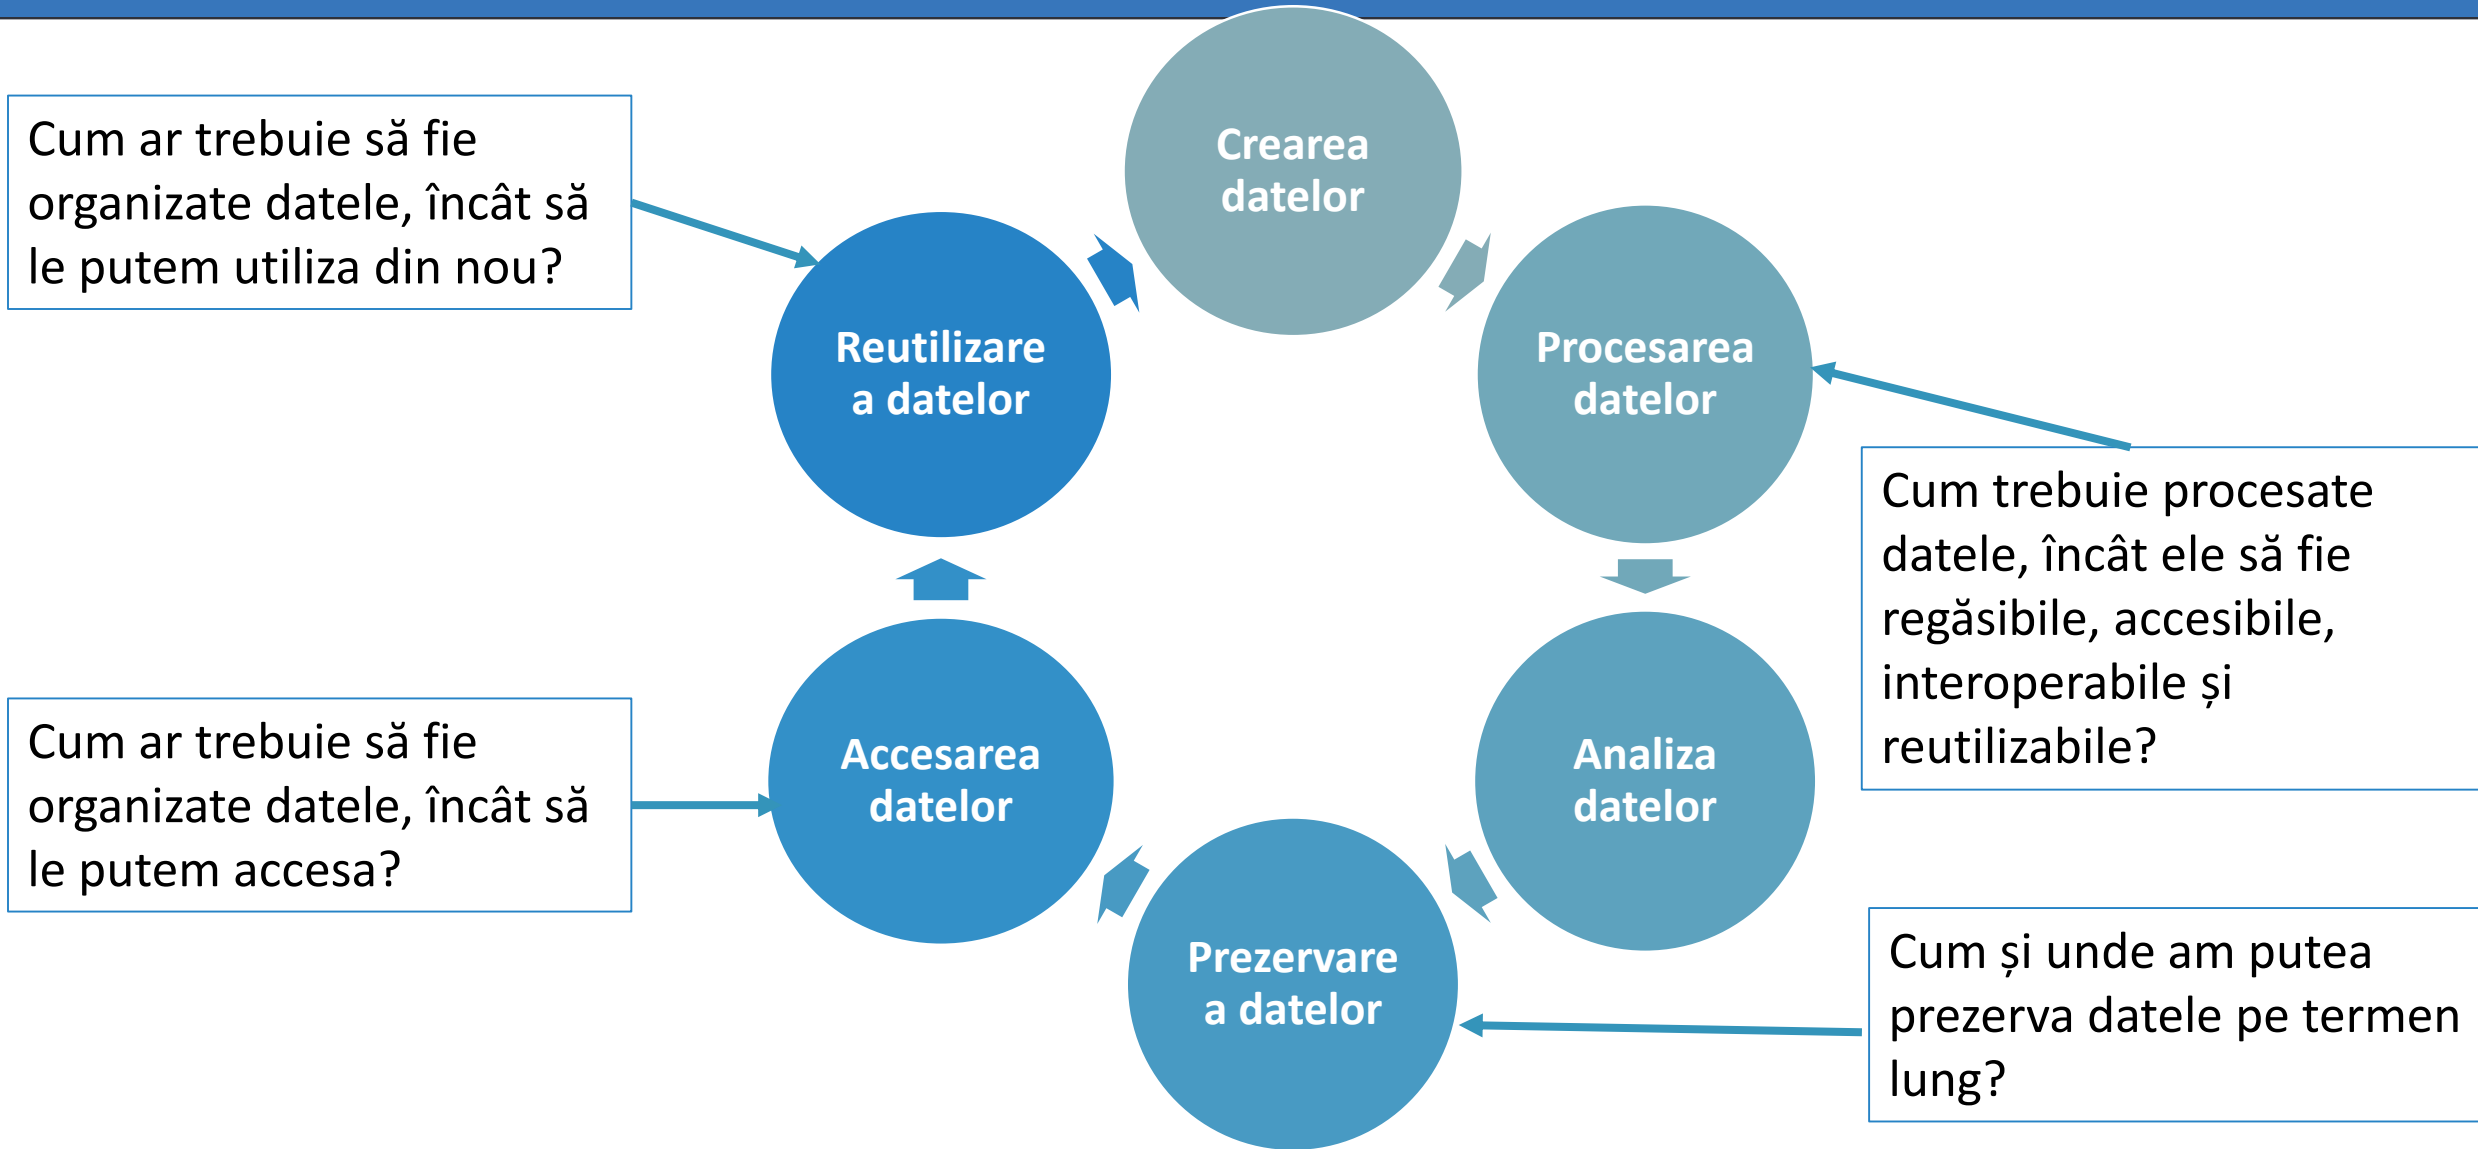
Cum ar trebuie să fie organizate datele, încât să le putem utiliza din nou?

Crearea datelor

Reutilizare a datelor

Procesarea datelor

Cum trebuie procesate datele, încât ele să fie regăsibile, accesibile, interoperabile și reutilizabile?

Accesarea datelor

Analiza datelor

Cum ar trebuie să fie organizate datele, încât să le putem accesa?

Prezervare a datelor

Cum și unde am putea prezerva datele pe termen lung?